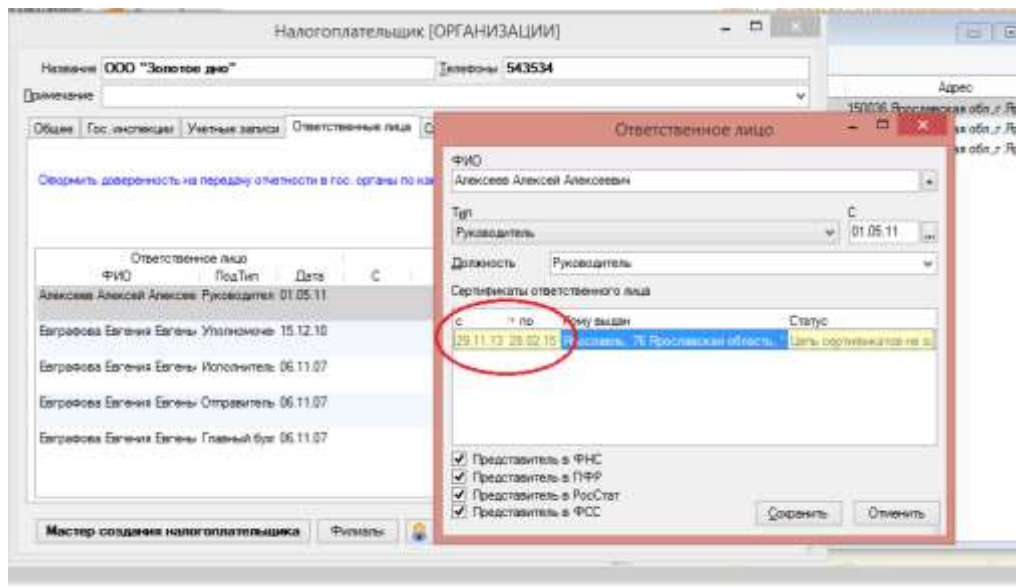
Налогоплательщик [ОРГАНИЗАЦИИ]

Название ООО "Золотое дно"

Телефоны 543534

Примечание

Общие | Гос. инспекции | Учетные записи | Ответственные лица | С

Оформить доверенность на передачу отчетности в гос. органы по каналам

Ответственное лицо

| ФИО | ПодТип | Дата | С |
|---|---|---|---|
| Алексеев Алексей Алексеев | Руководител | 01.05.11 | |
| Евграфова Евгения Евгень | Уполномоче | 15.12.10 | |
| Евграфова Евгения Евгень | Исполнитель | 06.11.07 | |
| Евграфова Евгения Евгень | Отправитель | 06.11.07 | |
| Евграфова Евгения Евгень | Главный бух | 06.11.07 | |

Мастер создания налогоплательщика | Филиалы

Адрес

150036 Ярославская обл.,г.Яр

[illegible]а обл.,г.Яр

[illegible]а обл.,г.Яр

Ответственное лицо

ФИО

Алексеев Алексей Алексеевич

Тип

Руководитель

С

01.05.11

Должность

Руководитель

Сертификаты ответственного лица

| с | по | Кому выдан | Статус |
|---|---|---|---|
| 29.11.13 | 28.02.15 | Ярославль, 76 Ярославская область, | Цепь сертификатов не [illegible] |

Представитель в ФНС

Представитель в ПФР

Представитель в РосСтат

Представитель в ФСС

Сохранить

Отменить